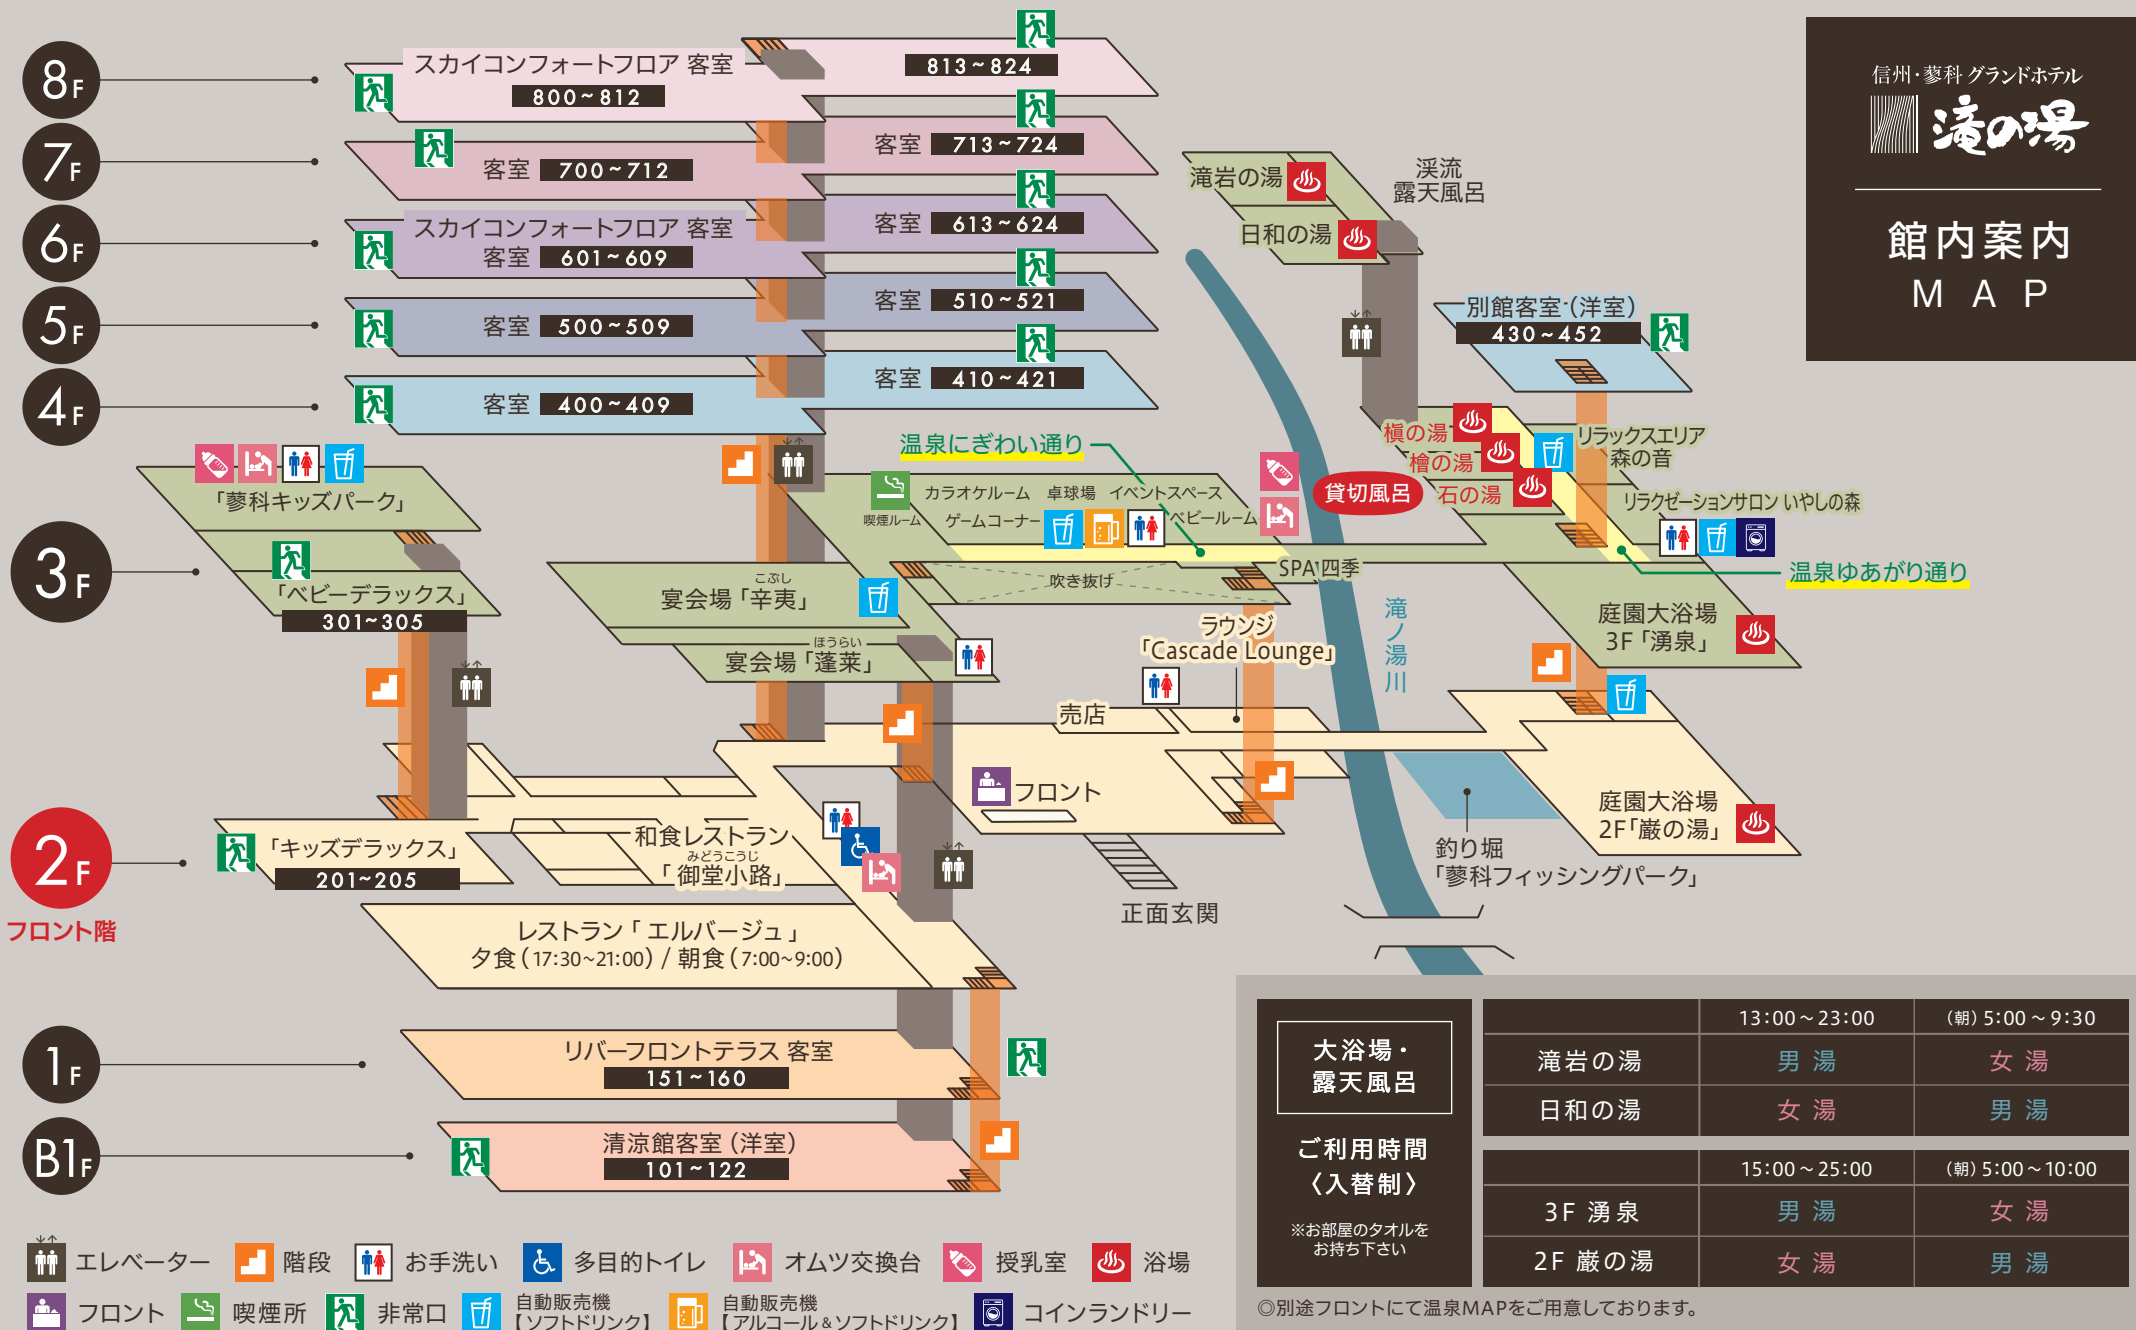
信州・蓼科 グランドホテル
滝の湯

館内案内
M A P

8F
スカイコンフォートフロア 客室
800～812
813～824

7F
客室 700～712
客室 713～724

6F
スカイコンフォートフロア 客室
客室 601～609
客室 613～624

5F
客室 500～509
客室 510～521

4F
客室 400～409
客室 410～421

3F
「蓼科キッズパーク」
「ベビーデラックス」
301～305
宴会場「辛夷」
こぶし
宴会場「蓬莱」
ほうらい
温泉にぎわい通り
喫煙ルーム
カラオケルーム 卓球場 イベントスペース
ゲームコーナー
ベビールーム
吹き抜け
SPA四季
ラウンジ
「Cascade Lounge」

滝岩の湯
日和の湯
渓流
露天風呂
別館客室（洋室）
430～452
槇の湯
檜の湯
石の湯
貸切風呂
リラックスエリア
森の音
リラクゼーションサロン いやしの森
温泉ゆあがり通り
庭園大浴場
3F「湧泉」
滝ノ湯川

2F
フロント階
「キッズデラックス」
201～205
和食レストラン
みどうこうじ
「御堂小路」
レストラン「エルバージュ」
夕食（17:30~21:00）/ 朝食（7:00~9:00）
売店
フロント
正面玄関
釣り堀
「蓼科フィッシングパーク」
庭園大浴場
2F「巌の湯」

1F
リバーフロントテラス 客室
151～160

B1F
清涼館客室（洋室）
101～122

エレベーター 階段 お手洗い 多目的トイレ オムツ交換台 授乳室 浴場
フロント 喫煙所 非常口 自動販売機【ソフトドリンク】 自動販売機【アルコール＆ソフトドリンク】 コインランドリー

大浴場・
露天風呂

ご利用時間
〈入替制〉

※お部屋のタオルを
お持ち下さい

| | 13:00～23:00 | (朝) 5:00～9:30 |
|---|---|---|
| 滝岩の湯 | 男 湯 | 女 湯 |
| 日和の湯 | 女 湯 | 男 湯 |

| | 15:00～25:00 | (朝) 5:00～10:00 |
|---|---|---|
| 3F 湧泉 | 男 湯 | 女 湯 |
| 2F 巌の湯 | 女 湯 | 男 湯 |

◎別途フロントにて温泉MAPをご用意しております。